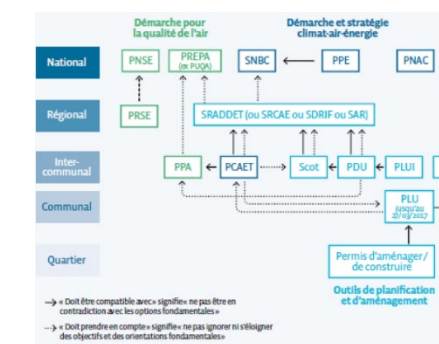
Démarche pour la qualité de l'air

Démarche et stratégie climat-air-énergie

National

PNSE

PREPA (ex PUQA)

SNBC

PPE

PNAC

Régional

PRSE

SRADDET (ou SRCAE ou SDRIF ou SAR)

Inter-communal

PPA

PCAET

Scot

PDU

PLUI

Communal

PLU jusqu'au 27/03/2017

Quartier

Permis d'aménager / de construire

Outils de planification et d'aménagement

→ « Doit être compatible avec » signifie « ne pas être en contradiction avec les options fondamentales »

→ « Doit prendre en compte » signifie « ne pas ignorer ni s'éloigner des objectifs et des orientations fondamentales »